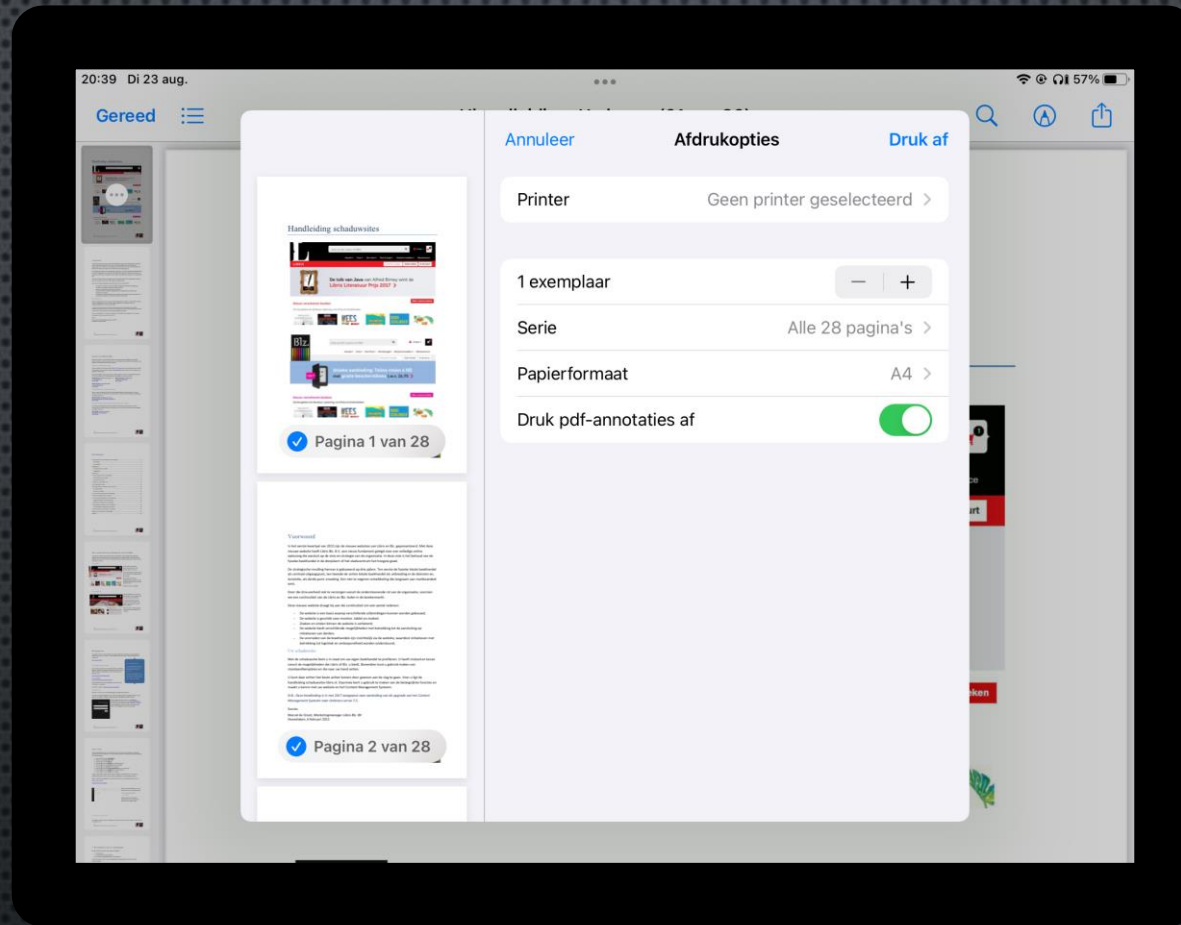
20:39 Di 23 aug.

57%

Gereed

Annuleer

Afdrukopties

Druk af

Printer

Geen printer geselecteerd

1 exemplaar

Serie

Alle 28 pagina's

Papierformaat

A4

Druk pdf-annotaties af

Handleiding schaduwsites

De tuin van Jane van Alfred Birney wint de Libris Literatuur Prijs 2017

Pagina 1 van 28

Voorwoord

Pagina 2 van 28